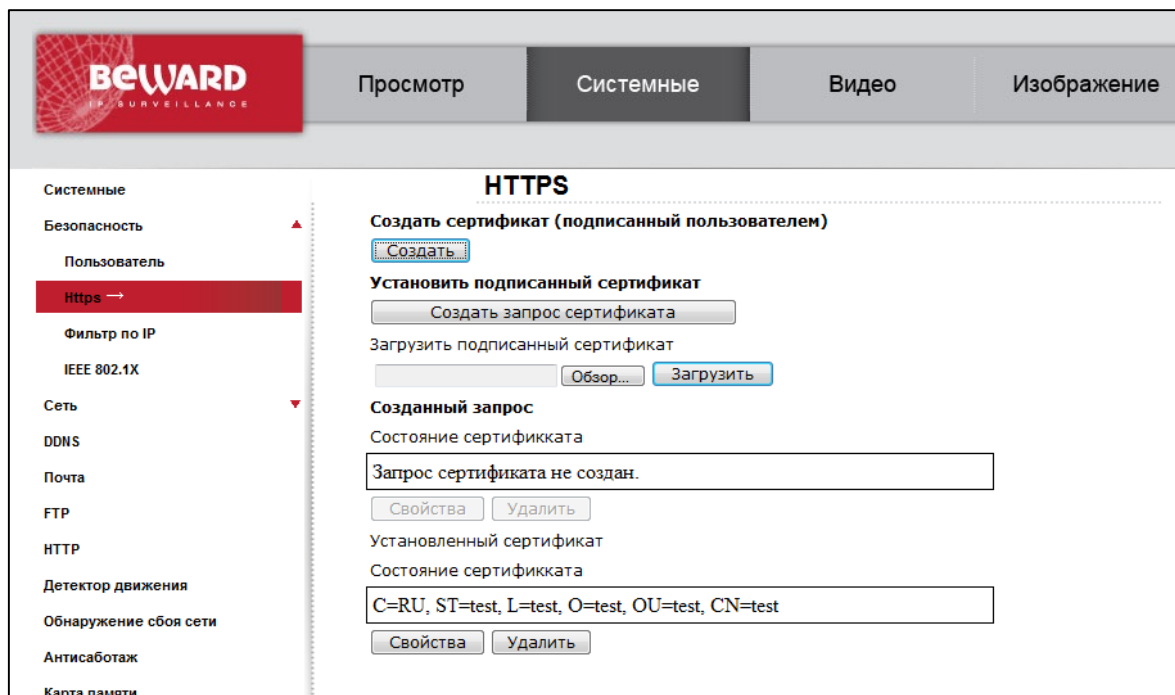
BEWARD
IP SURVEILLANCE

Просмотр
Системные
Видео
Изображение

Системные
Безопасность
Пользователь
Https →
Фильтр по IP
IEEE 802.1X
Сеть
DDNS
Почта
FTP
HTTP
Детектор движения
Обнаружение сбоя сети
Антисаботаж
Карта памяти

HTTPS

Создать сертификат (подписанный пользователем)
Создать
Установить подписанный сертификат
Создать запрос сертификата
Загрузить подписанный сертификат
Обзор...
Загрузить
Созданный запрос
Состояние сертификката
Запрос сертификата не создан.
Свойства
Удалить
Установленный сертификат
Состояние сертификката
C=RU, ST=test, L=test, O=test, OU=test, CN=test
Свойства
Удалить